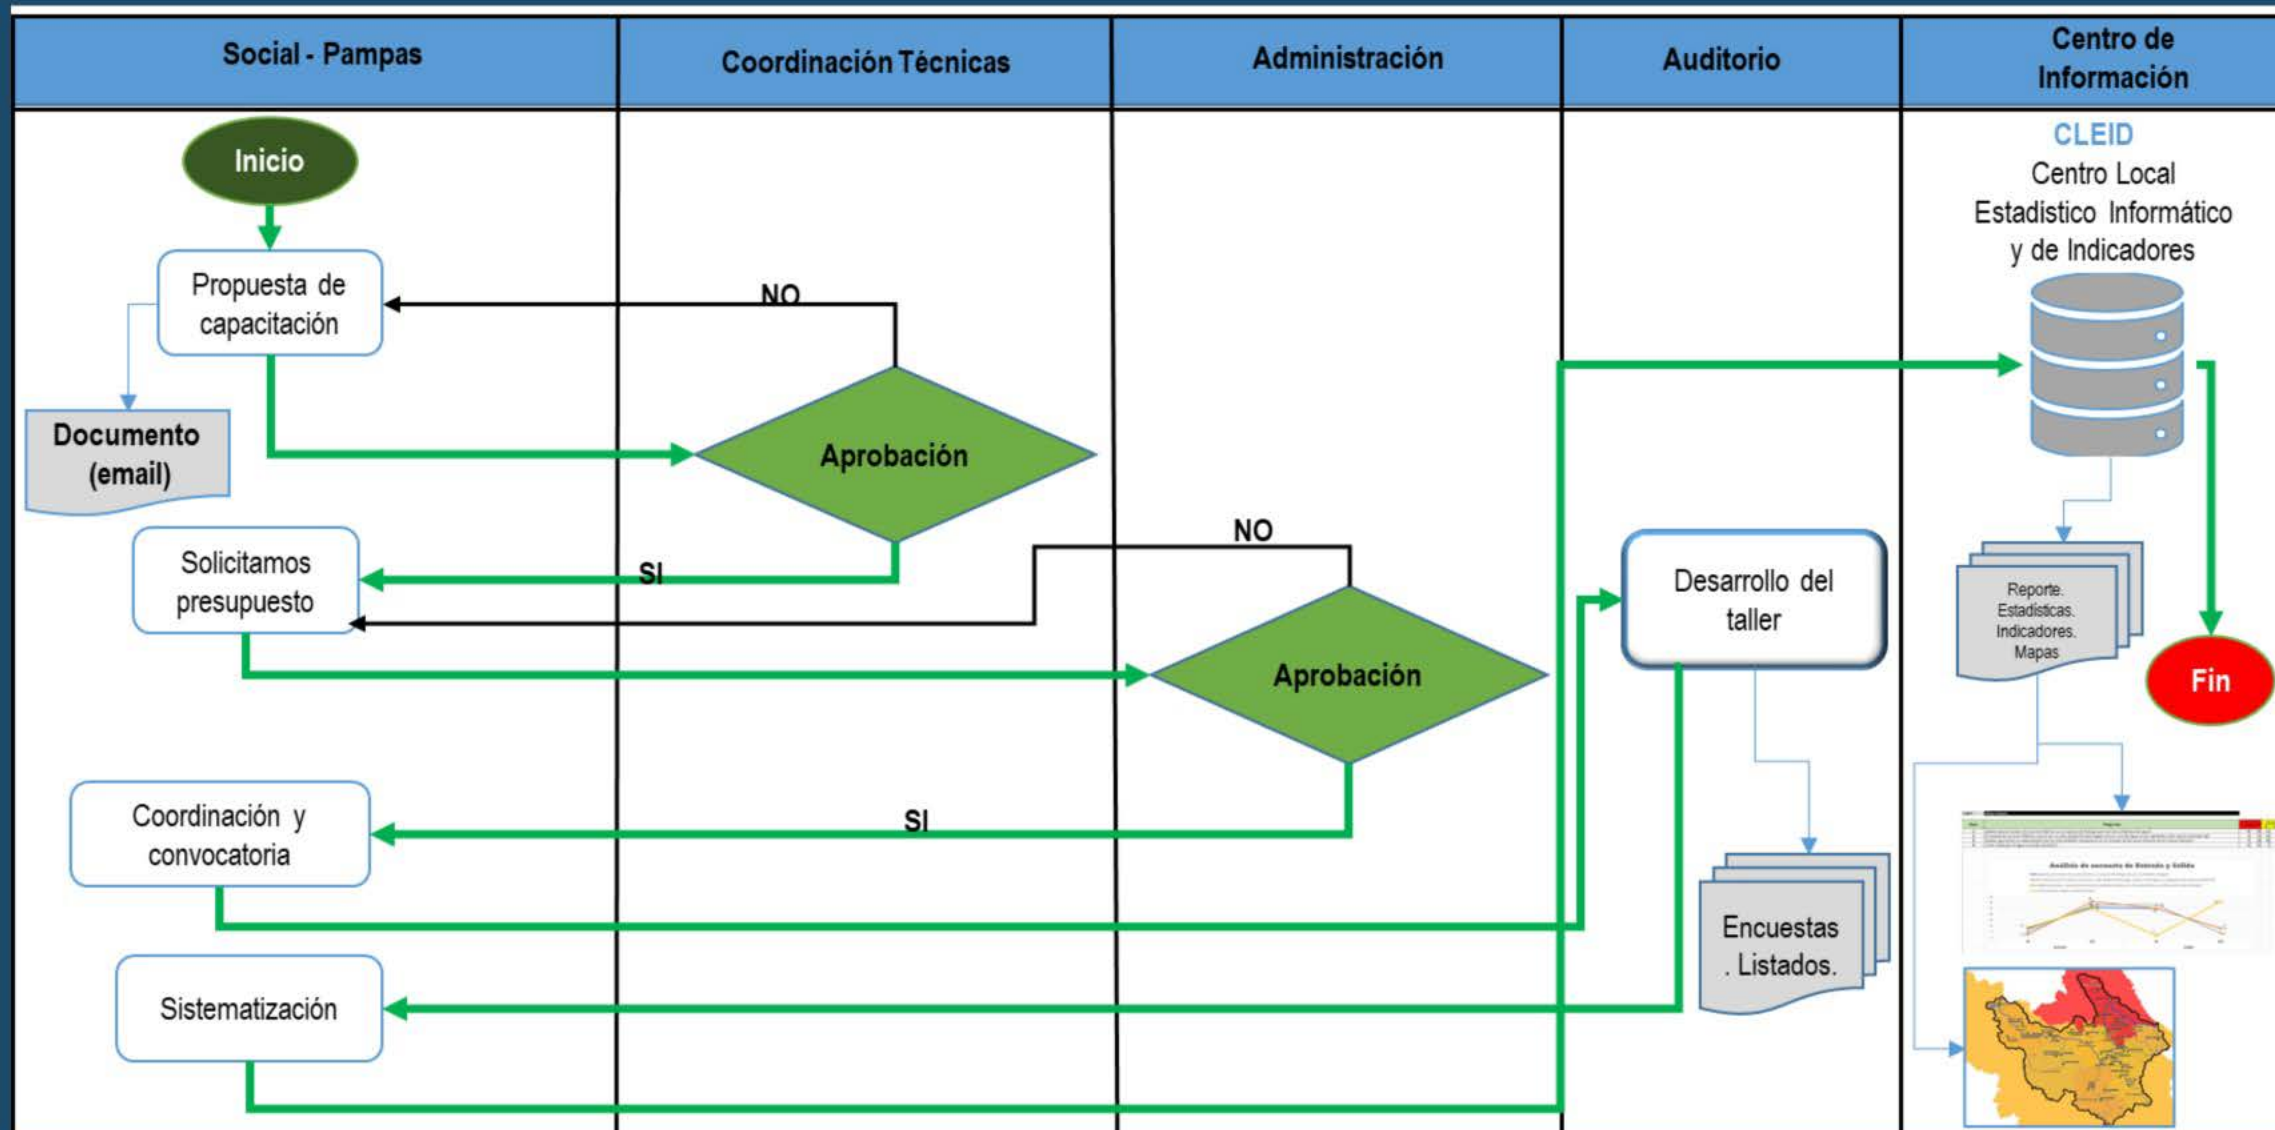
| Social - Pampas | Coordinación Técnicas | Administración | Auditorio | Centro de Información |
|---|---|---|---|---|

Inicio

Propuesta de capacitación

Documento (email)

NO

Aprobación

Solicitamos presupuesto

SI

NO

Aprobación

Coordinación y convocatoria

SI

Sistematización

Desarrollo del taller

Encuestas . Listados.

CLEID
Centro Local Estadistico Informático y de Indicadores

Reporte. Estadísticas. Indicadores. Mapas

Fin